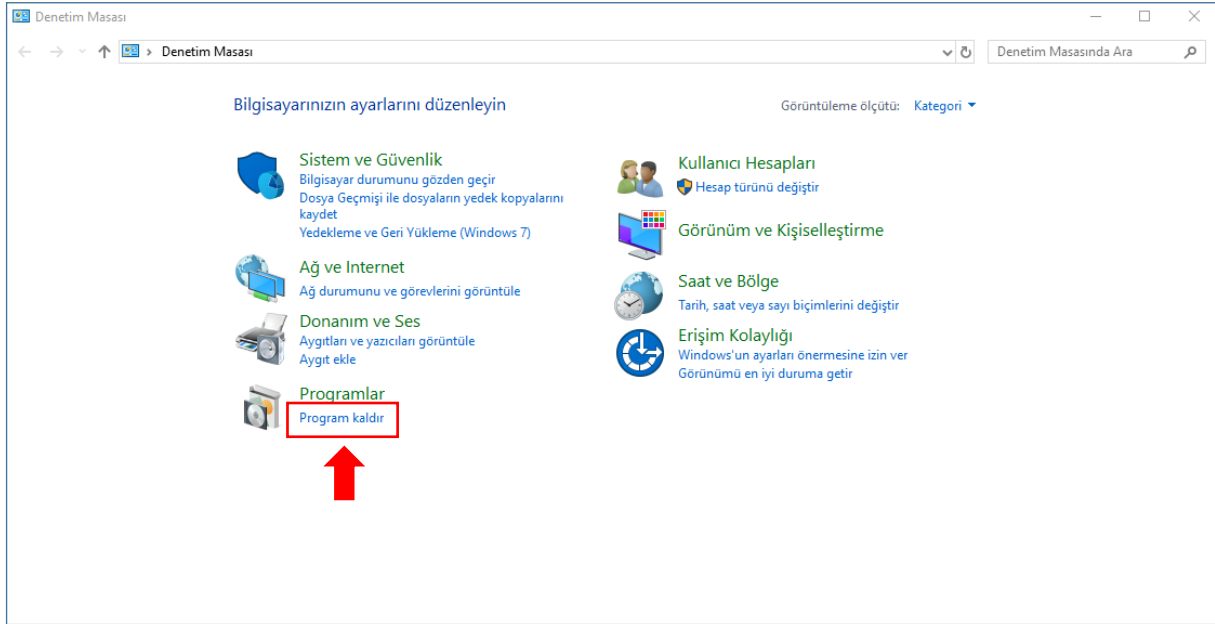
Denetim Masası

Denetim Masası

Denetim Masasında Ara

Bilgisayarınızın ayarlarını düzenleyin

Görüntüleme ölçütü: Kategori

Sistem ve Güvenlik
Bilgisayar durumunu gözden geçir
Dosya Geçmişi ile dosyaların yedek kopyalarını kaydet
Yedekleme ve Geri Yükleme (Windows 7)

Ağ ve Internet
Ağ durumunu ve görevlerini görüntüle

Donanım ve Ses
Aygıtları ve yazıcıları görüntüle
Aygıt ekle

Programlar
Program kaldır

Kullanıcı Hesapları
Hesap türünü değiştir

Görünüm ve Kişiselleştirme

Saat ve Bölge
Tarih, saat veya sayı biçimlerini değiştir

Erişim Kolaylığı
Windows'un ayarları önermesine izin ver
Görünümü en iyi duruma getir